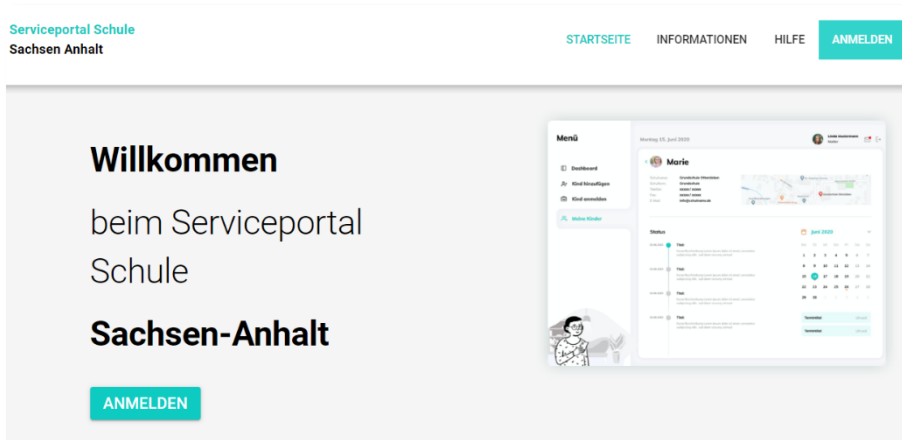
Serviceportal Schule
Sachsen Anhalt

STARTSEITE INFORMATIONEN HILFE ANMELDEN

Willkommen

beim Serviceportal Schule

Sachsen-Anhalt

ANMELDEN

Menü

Dashboard
Kind hinzufügen
Kind anmelden
Meine Kinder

Montag 15. Juni 2020

Marie

Status

Titel
Titel
Titel
Titel

Juni 2020

| | | | | | | |
|---|---|---|---|---|---|---|
| 1 | 2 | 3 | 4 | 5 | 6 | 7 |
| 8 | 9 | 10 | 11 | 12 | 13 | 14 |
| 15 | 16 | 17 | 18 | 19 | 20 | 21 |
| 22 | 23 | 24 | 25 | 26 | 27 | 28 |
| 29 | 30 | | | | | |

Termintitel
Termintitel